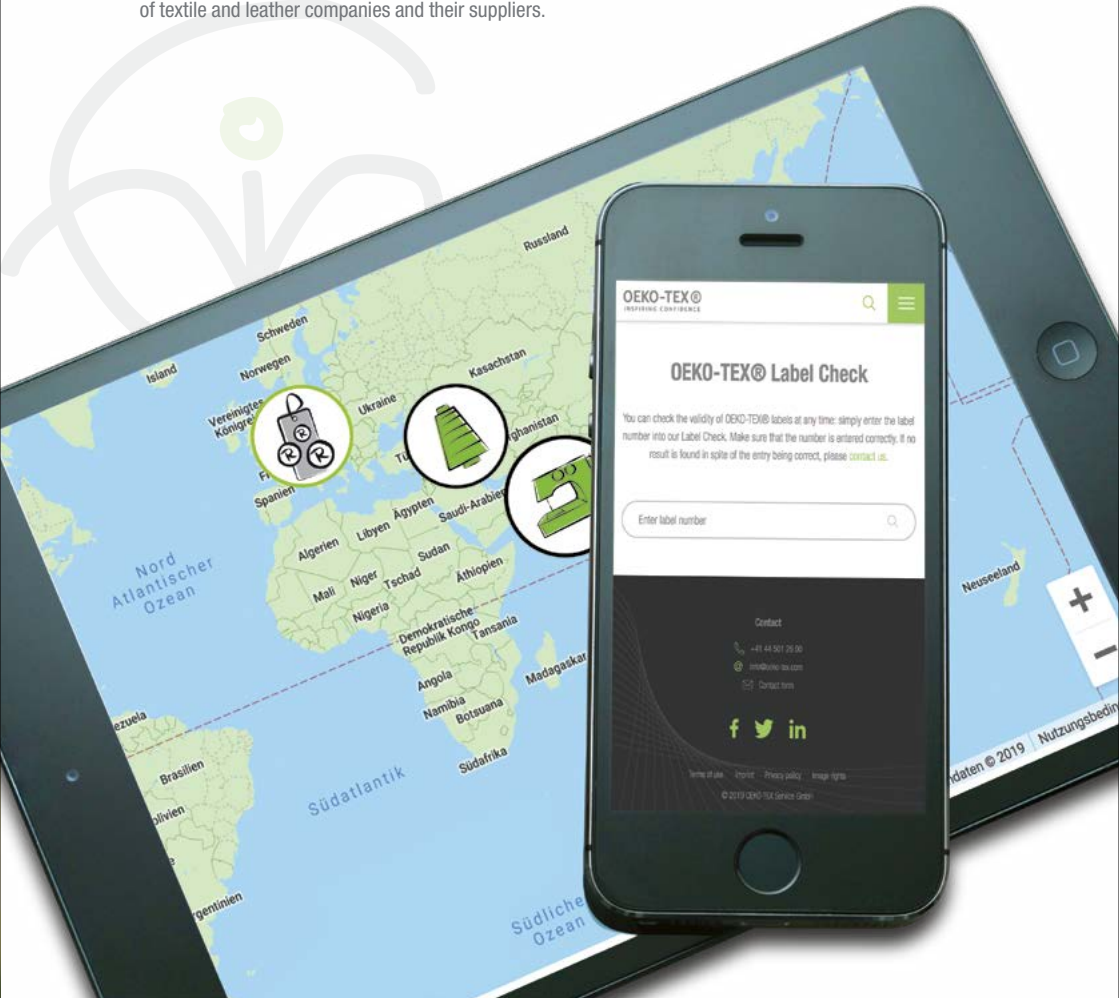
of textile and leather companies and their suppliers.

Russland
Schweden
Norwegen
Island
Kasachstan
Vereinigtes Königre
Ukraine
Tü
ghanistan
Fr
Spanien
Algerien
Libyen
Ägypten
Saudi-Arabie
Sudan
Mali
Niger
Tschad
Äthiopien
Nigeria
Demokratische Republik Kongo
Tansania
Angola
Namibia
Botsuana
Madagaskar
Südafrika
Nord Atlantischer Ozean
Südatlantik
Brasilien
livien
ezuela
rgentinien
Südlicher Ozean
Neuseeland
+
–
daten © 2019 Nutzungsbedin

OEKO-TEX®
INSPIRING CONFIDENCE

OEKO-TEX® Label Check

You can check the validity of OEKO-TEX® labels at any time: simply enter the label number into our Label Check. Make sure that the number is entered correctly. If no result is found in spite of the entry being correct, please contact us.

Enter label number

Contact
+41 44 501 26 00
info@oeko-tex.com
Contact form

f in

Terms of use Imprint Privacy policy Image rights
© 2019 OEKO-TEX Service GmbH